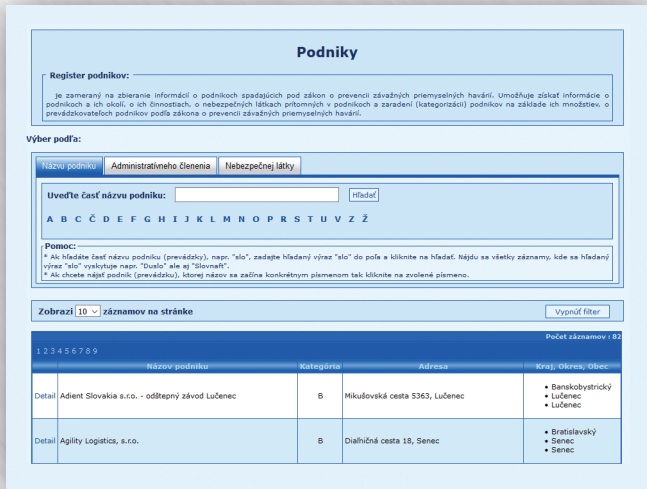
Podniky

Register podnikov:

Je zameraný na zbieranie informácií o podnikoch spadajúcich pod zákon o prevencii závažných priemyselných havárií. Umožňuje získať informácie o podnikoch a ich okolí, o ich činnostiach, o nebezpečných látkach prítomných v podnikoch a zaradení (kategorizácii) podnikov na základe ich množstiev. o prevádzkovateľoch podnikov podľa zákona o prevencii závažných priemyselných havárií.

Výber podľa:

Názvu podniku | Administratívneho členenia | Nebezpečnej látky

Uveďte časť názvu podniku: Hľadať

A B C Č D E F G H I J K L M N O P R S T U V Z Ž

Pomoc:
* Ak hľadáte časť názvu podniku (prevádzky), napr. "slo", zadajte hľadaný výraz "slo" do poľa a kliknite na hľadať. Nájdu sa všetky záznamy, kde sa hľadaný výraz "slo" vyskytuje napr. "Duslo" ale aj "Slovnaft".
* Ak chcete nájsť podnik (prevádzku), ktorej názov sa začína konkrétnym písmenom tak kliknite na zvolené písmeno.

Zobraziť 10 záznamov na stránke | Vypnúť filter

Počet záznamov : 82

1 2 3 4 5 6 7 8 9

| | Názov podniku | Kategória | Adresa | Kraj, Okres, Obec |
|---|---|---|---|---|
| Detail | Adient Slovakia s.r.o. - odštepný závod Lučenec | B | Mikušovská cesta 5363, Lučenec | • Banskobystrický • Lučenec • Lučenec |
| Detail | Agility Logistics, s.r.o. | B | Dialničná cesta 18, Senec | • Bratislavský • Senec • Senec |